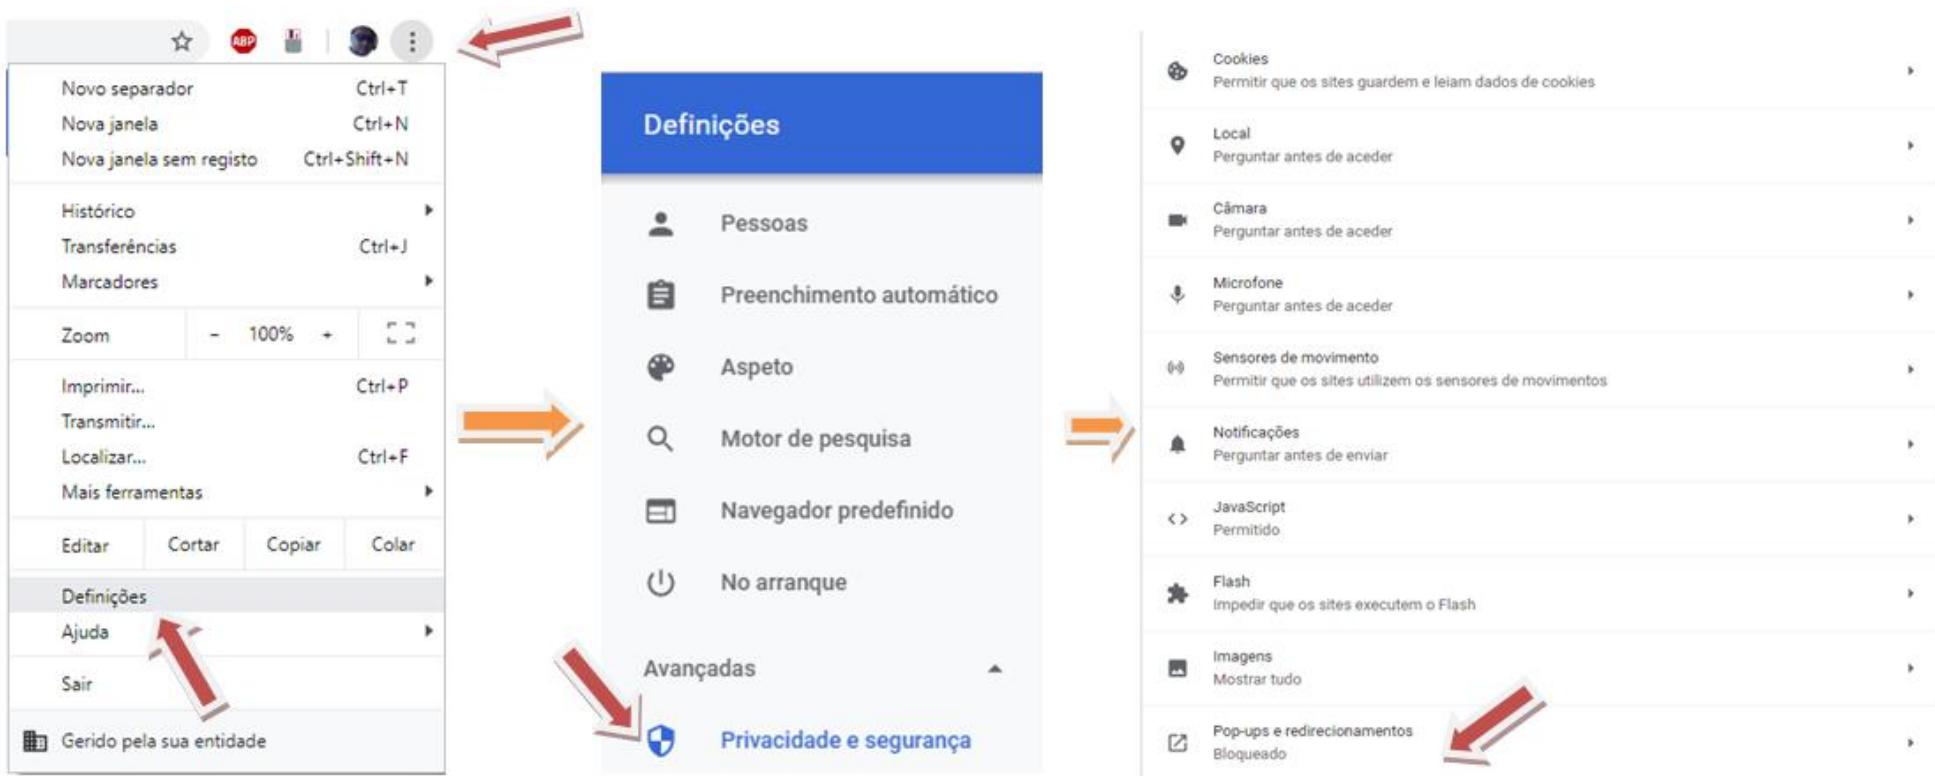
ABP

Novo separador Ctrl+T
Nova janela Ctrl+N
Nova janela sem registo Ctrl+Shift+N

Histórico
Transferências Ctrl+J
Marcadores

Zoom - 100% +

Imprimir... Ctrl+P
Transmitir...
Localizar... Ctrl+F
Mais ferramentas

Editar Cortar Copiar Colar

Definições
Ajuda

Sair

Gerido pela sua entidade

Definições

Pessoas
Preenchimento automático
Aspeto
Motor de pesquisa
Navegador predefinido
No arranque

Avançadas

Privacidade e segurança

Cookies
Permitir que os sites guardem e leiam dados de cookies

Local
Perguntar antes de aceder

Câmara
Perguntar antes de aceder

Microfone
Perguntar antes de aceder

Sensores de movimento
Permitir que os sites utilizem os sensores de movimentos

Notificações
Perguntar antes de enviar

JavaScript
Permitido

Flash
Impedir que os sites executem o Flash

Imagens
Mostrar tudo

Pop-ups e redirecionamentos
Bloqueado